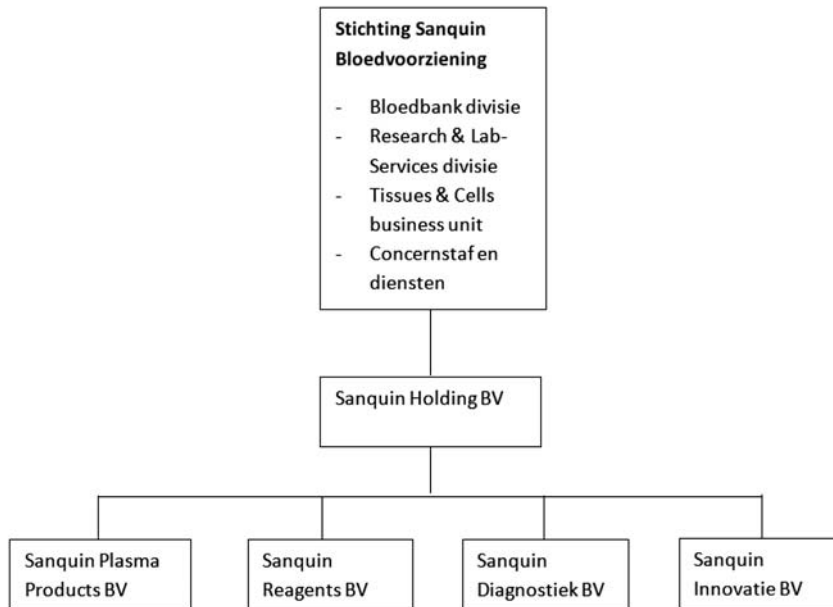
**Stichting Sanquin Bloedvoorziening**

- Bloedbank divisie
- Research & Lab-Services divisie
- Tissues & Cells business unit
- Concernstaf en diensten

Sanquin Holding BV

Sanquin Plasma Products BV

Sanquin Reagents BV

Sanquin Diagnostiek BV

Sanquin Innovatie BV